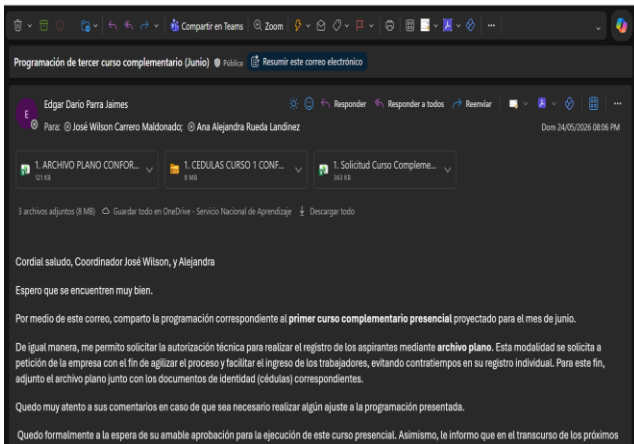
Compartir en Teams   Zoom

Programación de tercer curso complementario (Junio)   Pública   Resumir este correo electrónico

Edgar Dario Parra Jaimes
Para: José Wilson Carrero Maldonado; Ana Alejandra Rueda Landinez

Responder   Responder a todos   Reenviar

Dom 24/05/2026 08:06 PM

1. ARCHIVO PLANO CONFOR...
121 KB

1. CEDULAS CURSO 1 CONF...
8 MB

1. Solicitud Curso Compleme...
363 KB

3 archivos adjuntos (8 MB)   Guardar todo en OneDrive - Servicio Nacional de Aprendizaje   Descargar todo

Cordial saludo, Coordinador José Wilson, y Alejandra

Espero que se encuentren muy bien.

Por medio de este correo, comparto la programación correspondiente al **primer curso complementario presencial** proyectado para el mes de junio.

De igual manera, me permito solicitar la autorización técnica para realizar el registro de los aspirantes mediante **archivo plano**. Esta modalidad se solicita a petición de la empresa con el fin de agilizar el proceso y facilitar el ingreso de los trabajadores, evitando contratiempos en su registro individual. Para este fin, adjunto el archivo plano junto con los documentos de identidad (cédulas) correspondientes.

Quedo muy atento a sus comentarios en caso de que sea necesario realizar algún ajuste a la programación presentada.

Quedo formalmente a la espera de su amable aprobación para la ejecución de este curso presencial. Asimismo, le informo que en el transcurso de los próximos